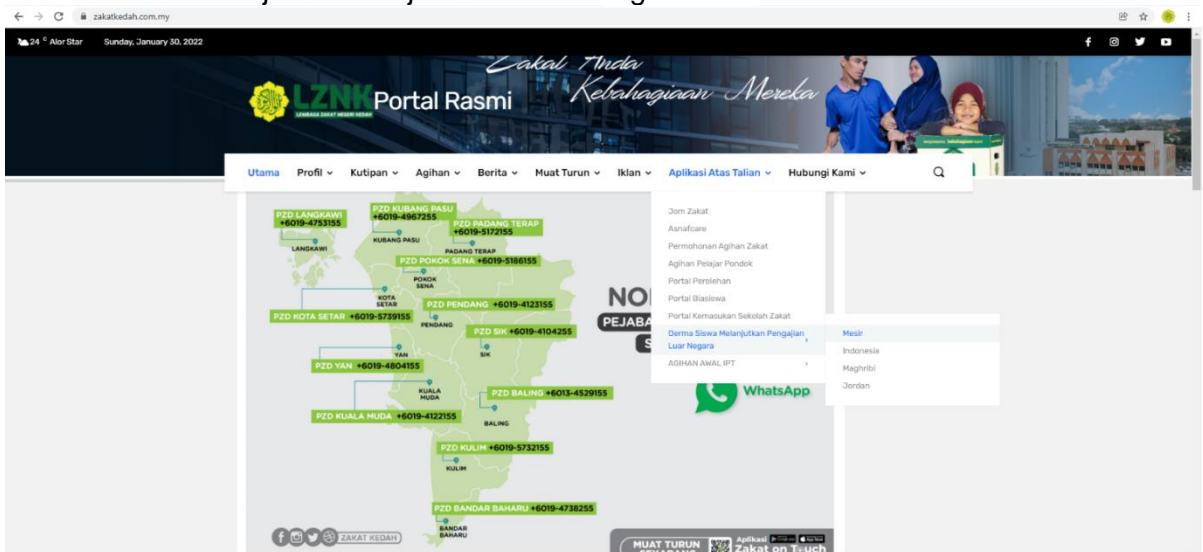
zakatkedah.com.my

24 °C Alor Star Sunday, January 30, 2022

LZNK Portal Rasmi
LEMBAGA ZAKAT NEGERI KEDAH

Zakat Anda Kebahagiaan Mereka

Utama Profil Kutipan Agihan Berita Muat Turun Iklan Aplikasi Atas Talian Hubungi Kami

Jom Zakat
Asnafcare
Permohonan Agihan Zakat
Agihan Pelajar Pondok
Portal Perolehan
Portal Biasiswa
Portal Kemasukan Sekolah Zakat
Derma Siswa Melanjutkan Pengajian Luar Negara
AGIHAN AWAL IPT

Mesir
Indonesia
Maghribi
Jordan

PZD LANGKAWI +6019-4753155
LANGKAWI
PZD KUBANG PASU +6019-4967255
KUBANG PASU
PZD PADANG TERAP +6019-5172155
PADANG TERAP
PZD POKOK SENA +6019-5186155
POKOK SENA
KOTA SETAR
PZD KOTA SETAR +6019-5739155
PZD PENDANG +6019-4123155
PENDANG
PZD SIK +6019-4104255
SIK
YAN
PZD YAN +6019-4804155
KUALA MUDA
PZD BALING +6013-4529155
BALING
PZD KUALA MUDA +6019-4122155
PZD KULIM +6019-5732155
KULIM
PZD BANDAR BAHARU +6019-4738255
BANDAR BAHARU

NO
PEJABA
S

WhatsApp

ZAKAT KEDAH

MUAT TURUN
Aplikasi Zakat on Touch